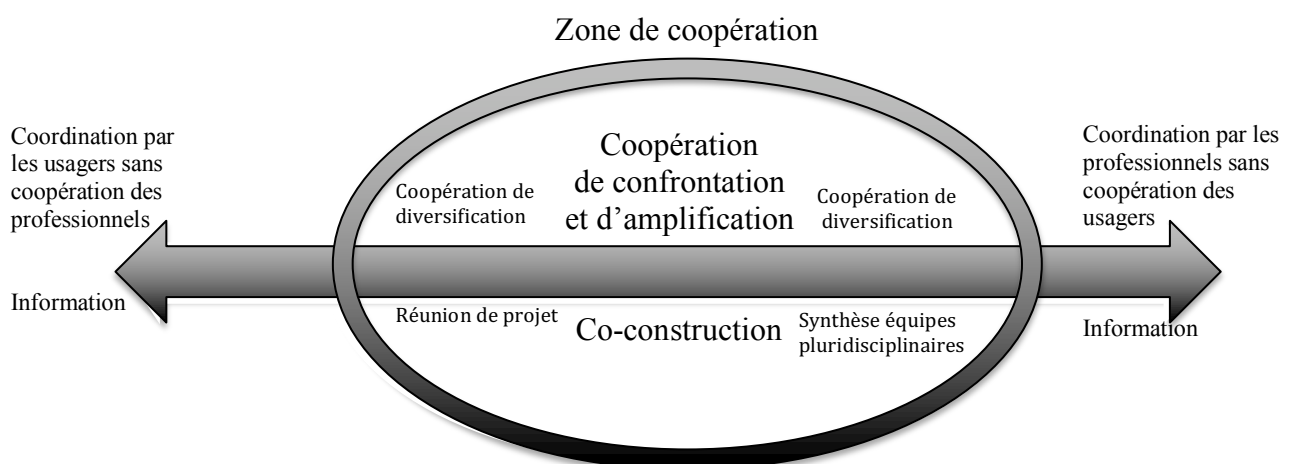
Zone de coopération

Coordination par les usagers sans coopération des professionnels

Information

Coopération de diversification

Coopération de confrontation et d'amplification

Coopération de diversification

Coordination par les professionnels sans coopération des usagers

Réunion de projet

Co-construction

Synthèse équipes pluridisciplinaires

Information